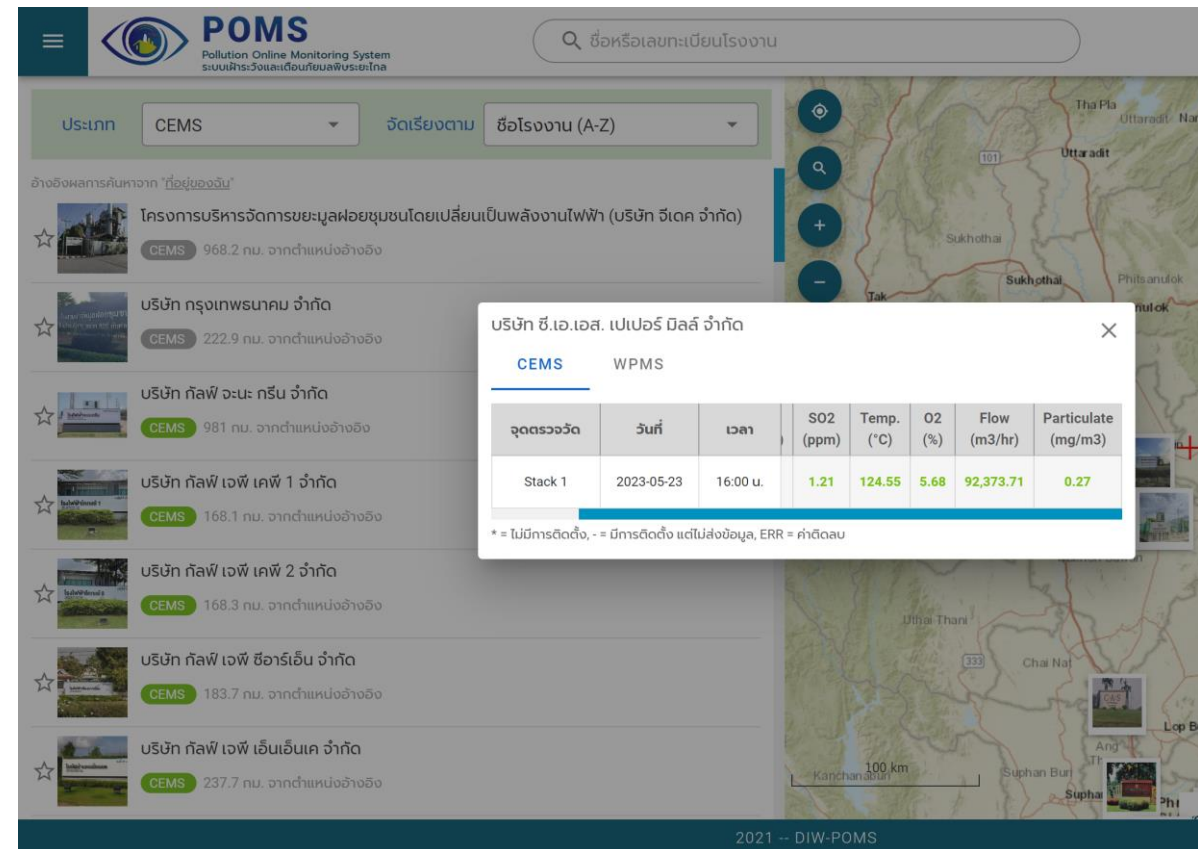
POMS
Pollution Online Monitoring System
ระบบเฝ้าระวังและเตือนภัยมลพิษระยะไกล

ชื่อหรือเลขทะเบียนโรงงาน

ประเภท CEMS
จัดเรียงตาม ชื่อโรงงาน (A-Z)

อ้างอิงผลการค้นหาจาก "ที่อยู่ของฉัน"

โครงการบริหารจัดการขยะมูลฝอยชุมชนโดยเปลี่ยนเป็นพลังงานไฟฟ้า (บริษัท จีเดค จำกัด)
CEMS 968.2 กม. จากตำแหน่งอ้างอิง

บริษัท กรุงเทพธนาคม จำกัด
CEMS 222.9 กม. จากตำแหน่งอ้างอิง

บริษัท กัลฟ์ จะนะ กรีน จำกัด
CEMS 981 กม. จากตำแหน่งอ้างอิง

บริษัท กัลฟ์ เจพี เคพี 1 จำกัด
CEMS 168.1 กม. จากตำแหน่งอ้างอิง

บริษัท กัลฟ์ เจพี เคพี 2 จำกัด
CEMS 168.3 กม. จากตำแหน่งอ้างอิง

บริษัท กัลฟ์ เจพี ซีอาร์เอ็น จำกัด
CEMS 183.7 กม. จากตำแหน่งอ้างอิง

บริษัท กัลฟ์ เจพี เอ็นเอ็นเค จำกัด
CEMS 237.7 กม. จากตำแหน่งอ้างอิง

บริษัท ซี.เอ.เอส. เปเปอร์ มิลล์ จำกัด
CEMS WPMS

| จุดตรวจวัด | วันที่ | เวลา | SO2 (ppm) | Temp. (°C) | O2 (%) | Flow (m3/hr) | Particulate (mg/m3) |
|---|---|---|---|---|---|---|---|
| Stack 1 | 2023-05-23 | 16:00 น. | 1.21 | 124.55 | 5.68 | 92,373.71 | 0.27 |

* = ไม่มีการติดตั้ง, - = มีการติดตั้ง แต่ไม่ส่งข้อมูล, ERR = ค่าติดลบ

Tha Pla Uttaradit Nan 101 Uttaradit Sukhothai Sukhothai Phitsanulok Tak Uthai Thani 333 Chai Nat Lop Buri Ang Thong Kanchanaburi 100 km Suphan Buri

2021 -- DIW-POMS